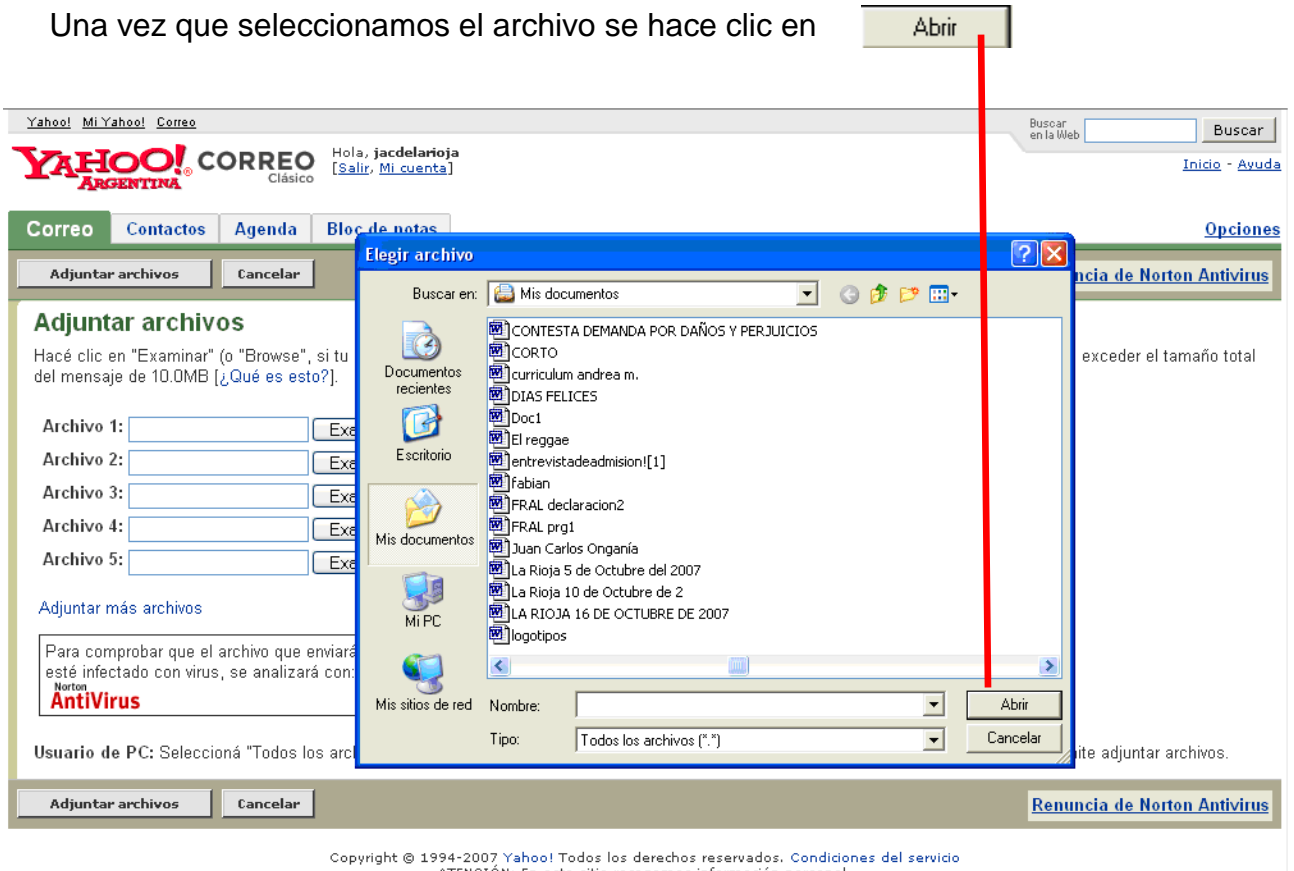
Una vez que seleccionamos el archivo se hace clic en Abrir

Yahoo! Mi Yahoo! Correo

Buscar en la Web Buscar

YAHOO! ARGENTINA CORREO Clásico

Hola, jacdelarioja
[Salir, Mi cuenta]

Inicio - Ayuda

Correo Contactos Agenda Bloc de notas

Opciones

Adjuntar archivos Cancelar

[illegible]ncia de Norton Antivirus

Adjuntar archivos

Hacé clic en "Examinar" (o "Browse", si tu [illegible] exceder el tamaño total del mensaje de 10.0MB [¿Qué es esto?].

Archivo 1: Exa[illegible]
Archivo 2: Exa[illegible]
Archivo 3: Exa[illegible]
Archivo 4: Exa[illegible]
Archivo 5: Exa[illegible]

Adjuntar más archivos

Para comprobar que el archivo que enviará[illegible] esté infectado con virus, se analizará con:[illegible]
Norton AntiVirus

Usuario de PC: Seleccioná "Todos los arc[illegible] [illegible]ite adjuntar archivos.

Elegir archivo

Buscar en: Mis documentos

Documentos recientes
Escritorio
Mis documentos
Mi PC
Mis sitios de red

CONTESTA DEMANDA POR DAÑOS Y PERJUICIOS
CORTO
curriculum andrea m.
DIAS FELICES
Doc1
El reggae
entrevistadeadmision![1]
fabian
FRAL declaracion2
FRAL prg1
Juan Carlos Onganía
La Rioja 5 de Octubre del 2007
La Rioja 10 de Octubre de 2
LA RIOJA 16 DE OCTUBRE DE 2007
logotipos

Nombre:
Tipo: Todos los archivos (*.*)

Abrir
Cancelar

Adjuntar archivos Cancelar

Renuncia de Norton Antivirus

Copyright © 1994-2007 Yahoo! Todos los derechos reservados. Condiciones del servicio
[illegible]